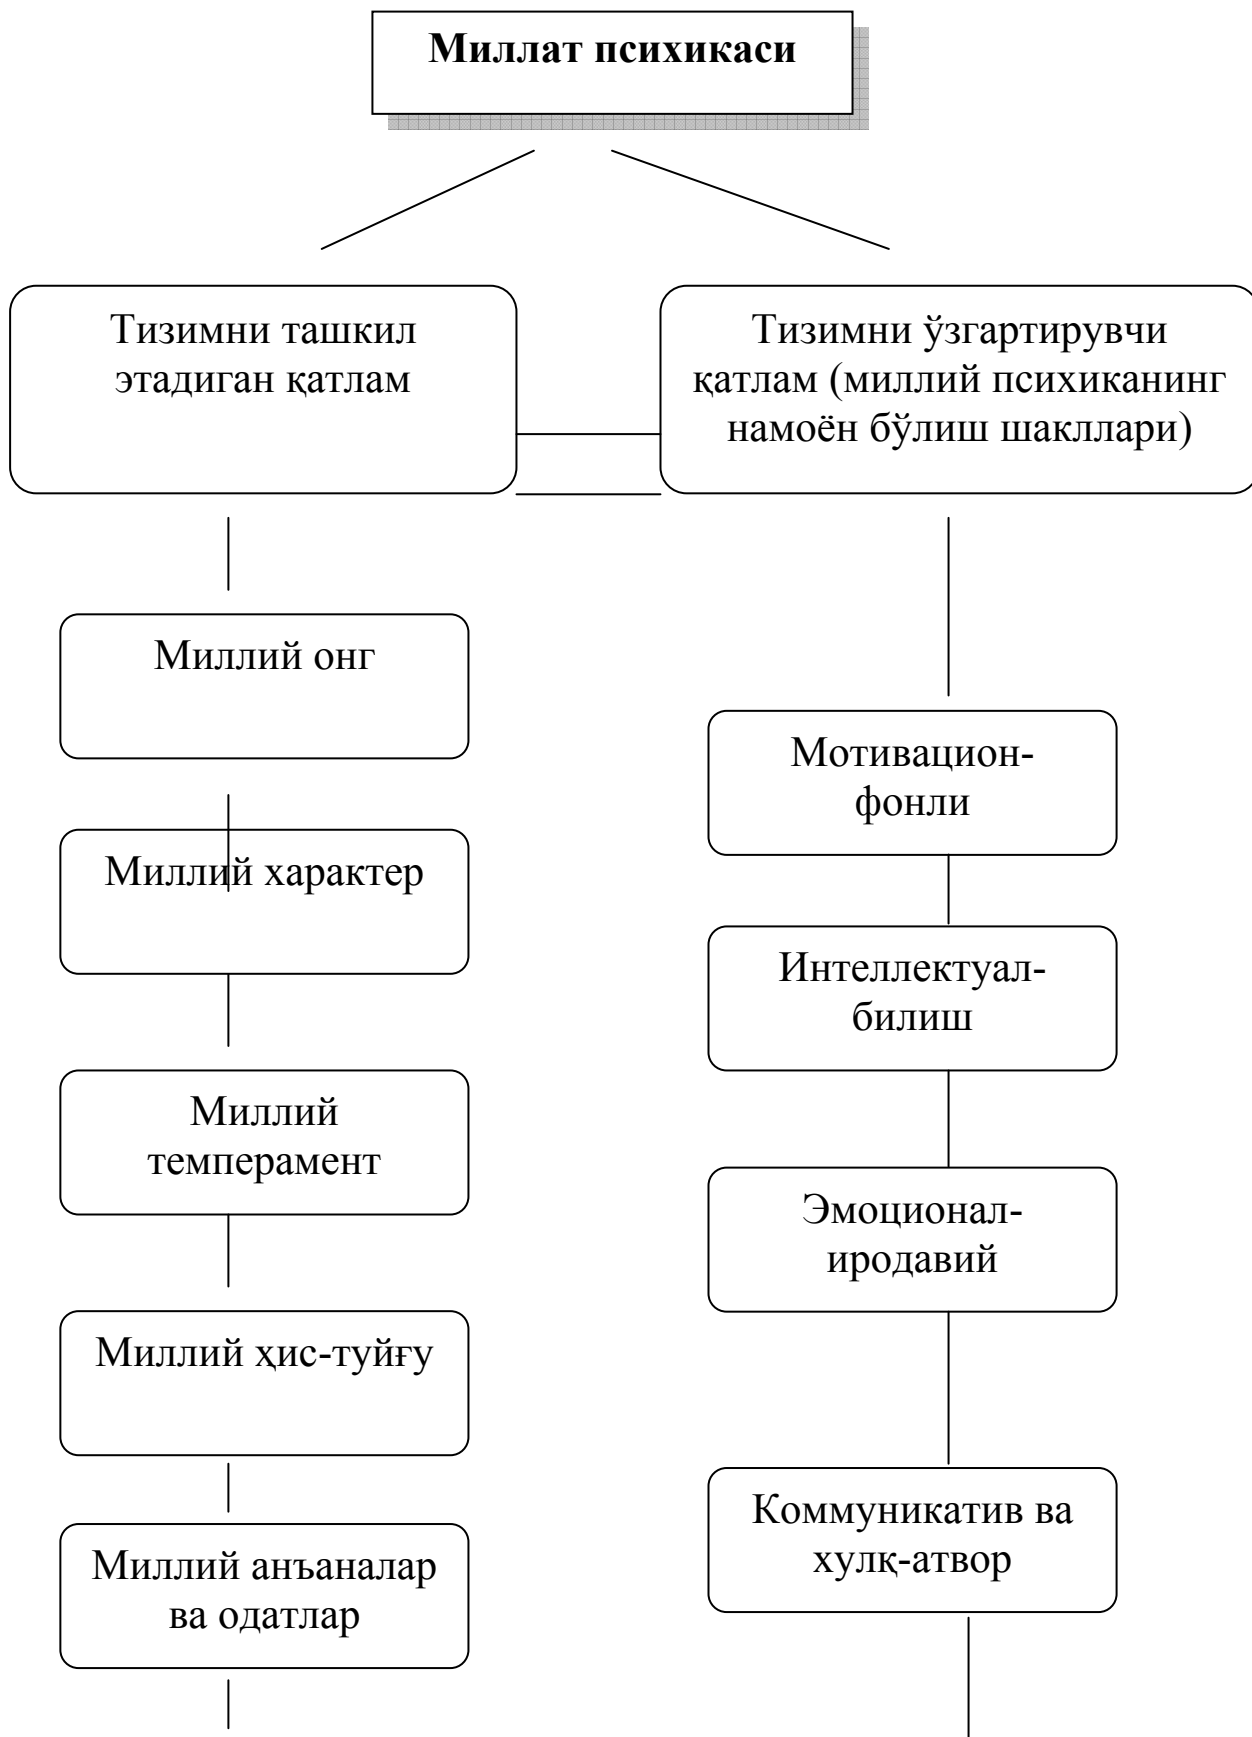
Миллат психикаси

Тизимни ташкил этадиган қатлам

Тизимни ўзгартирувчи қатлам (миллий психиканинг намоён бўлиш шакллари)

Миллий онг

Миллий характер

Миллий темперамент

Миллий ҳис-туйғу

Миллий анъаналар ва одатлар

Мотивацион-фонли

Интеллектуал-билиш

Эмоционал-иродавий

Коммуникатив ва хулқ-атвор